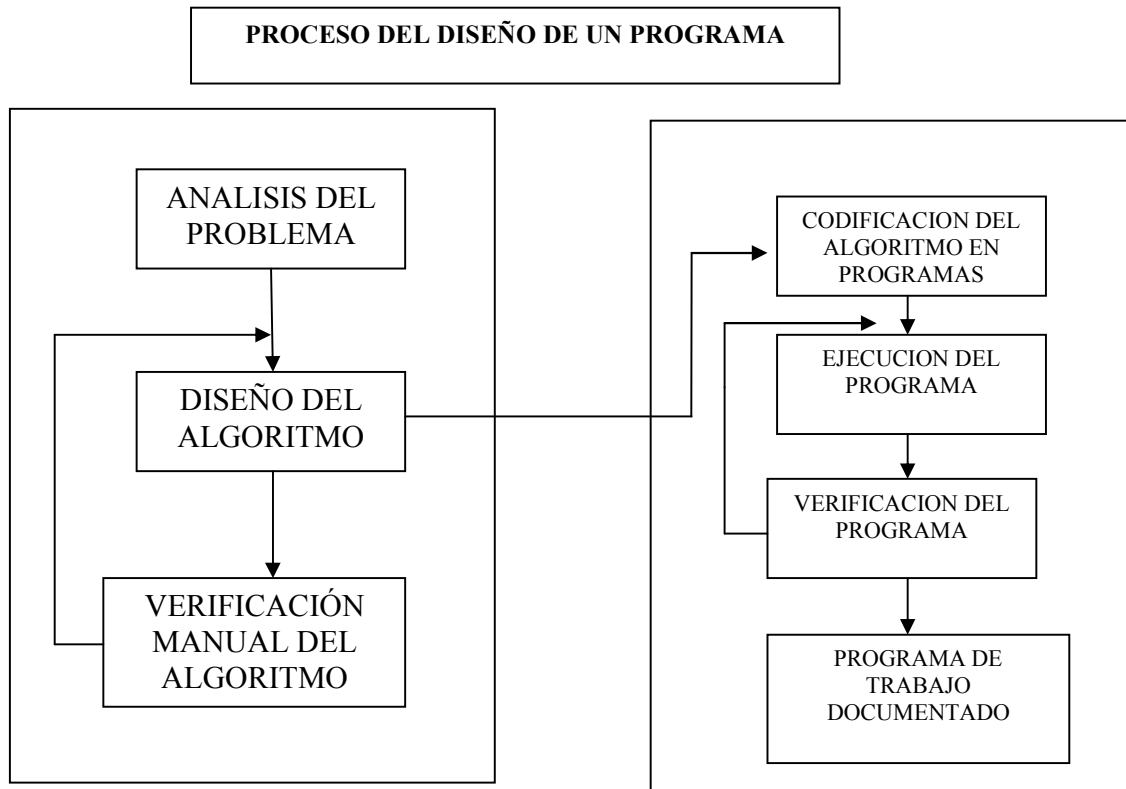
PROCESO DEL DISEÑO DE UN PROGRAMA

ANALISIS DEL PROBLEMA

DISEÑO DEL ALGORITMO

VERIFICACIÓN MANUAL DEL ALGORITMO

CODIFICACION DEL ALGORITMO EN PROGRAMAS

EJECUCION DEL PROGRAMA

VERIFICACION DEL PROGRAMA

PROGRAMA DE TRABAJO DOCUMENTADO